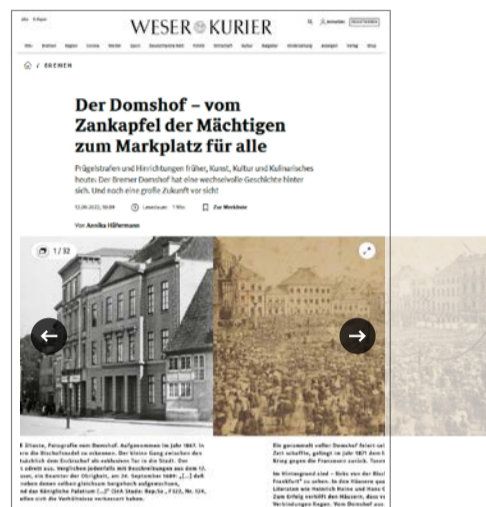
Abo E-Paper

WESER KURIER

Anmelden REGISTRIEREN

Bremen Region Corona Werder Sport Deutschland & Welt Politik Wirtschaft Kultur Ratgeber Unterhaltung Anzeigen Verlag Shop

BREMEN

Der Domshof – vom Zankapfel der Mächtigen zum Marktplatz für alle

Prügelstrafen und Hinrichtungen früher, Kunst, Kultur und Kulinarisches heute: Der Bremer Domshof hat eine wechselvolle Geschichte hinter sich. Und noch eine große Zukunft vor sich!

13.08.2022, 00:00 Lesedauer: 7 Min Zur Merkliste

Von Annika Höfermann

1 / 32

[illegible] Älteste, Fotografie vom Domshof. Aufgenommen im Jahr 1867. In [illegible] die Bischofsnadel zu erkennen. Der kleine Gang zwischen den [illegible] tsächlich dem Erzbischof als exklusives Tor in die Stadt. Der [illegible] adreit aus. Verglichen jedenfalls mit Beschreibungen aus dem 17. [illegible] von Bremen der Obrigkeit, am 14. September 1684: „[...] daß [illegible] eben demselben gleichsam fangleich aufgewachsen, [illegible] der Königliche Palatium [...]" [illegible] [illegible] die Verhältnisse verbessert haben.

Ein gerammelt voller Domshof feiert sei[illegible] Zeit schaffte, gehegt im Jahr 1871 den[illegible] Krieg gegen die Franzosen zurück. Tause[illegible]

Im Hintergrund sind – links von der Bischofsnadel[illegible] Frankfurt" zu sehen. In den Häusern ga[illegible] Literaten wie Heinrich Heine und Hans C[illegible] Zum Erfolg verhilft den Häusern, dass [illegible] Verbindungen liegen. Vom Domshof aus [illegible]